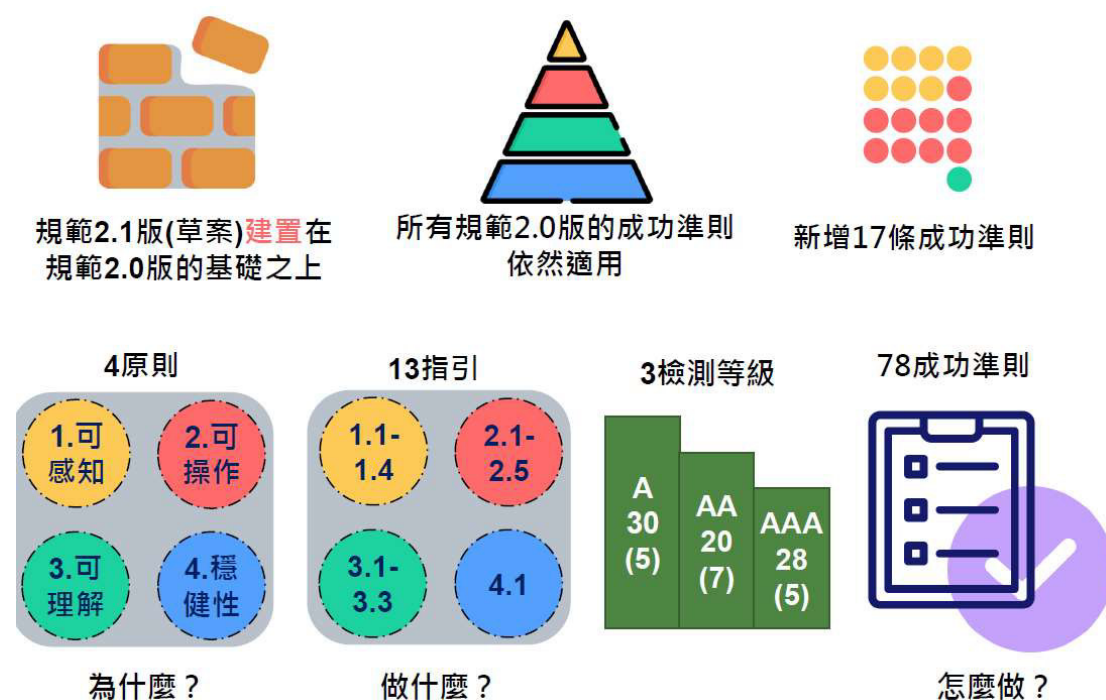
規範2.1版(草案)建置在規範2.0版的基礎之上

所有規範2.0版的成功準則依然適用

新增17條成功準則

4原則

1.可感知

2.可操作

3.可理解

4.穩健性

13指引

1.1-1.4

2.1-2.5

3.1-3.3

4.1

3檢測等級

A 30 (5)

AA 20 (7)

AAA 28 (5)

78成功準則

為什麼？

做什麼？

怎麼做？